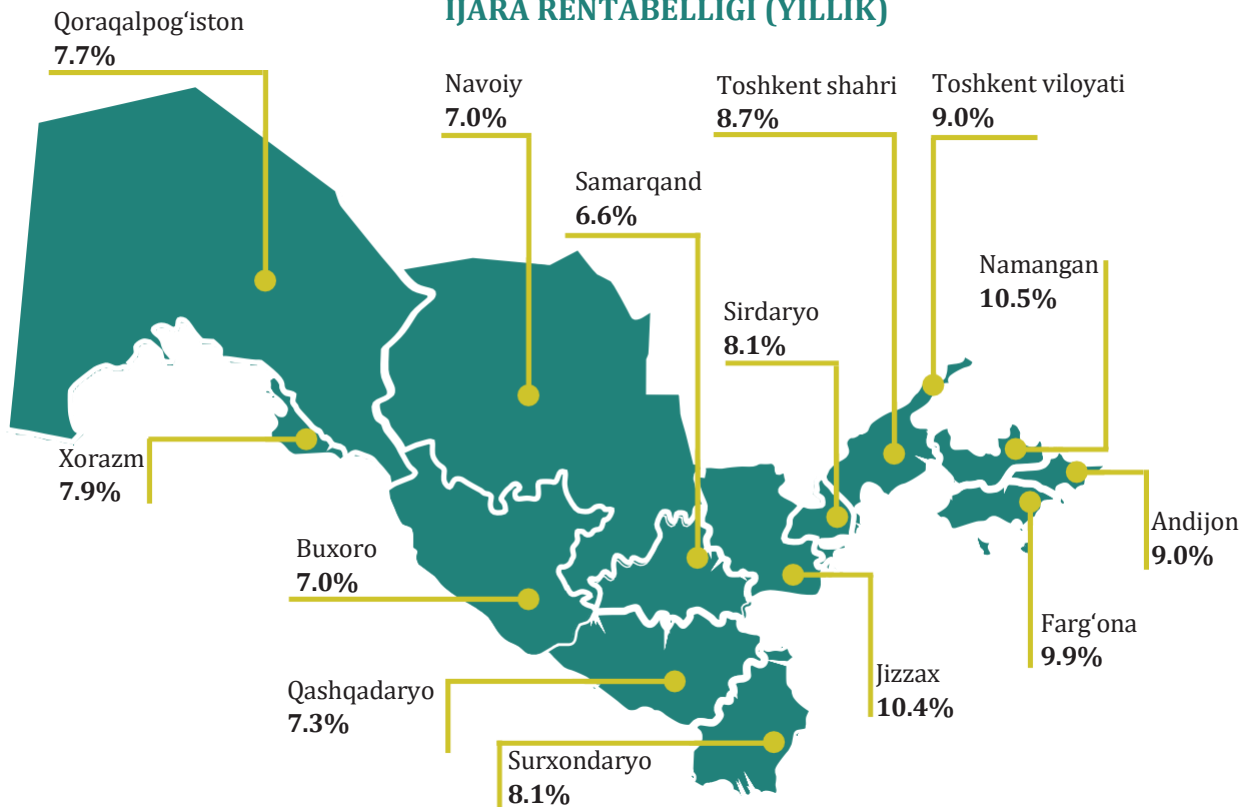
IJARA RENTABELLIGI (YILLIK)

Qoraqalpog‘iston
7.7%

Navoiy
7.0%

Toshkent shahri
8.7%

Toshkent viloyati
9.0%

Samarqand
6.6%

Namangan
10.5%

Sirdaryo
8.1%

Xorazm
7.9%

Andijon
9.0%

Buxoro
7.0%

Farg‘ona
9.9%

Jizzax
10.4%

Qashqadaryo
7.3%

Surxondaryo
8.1%